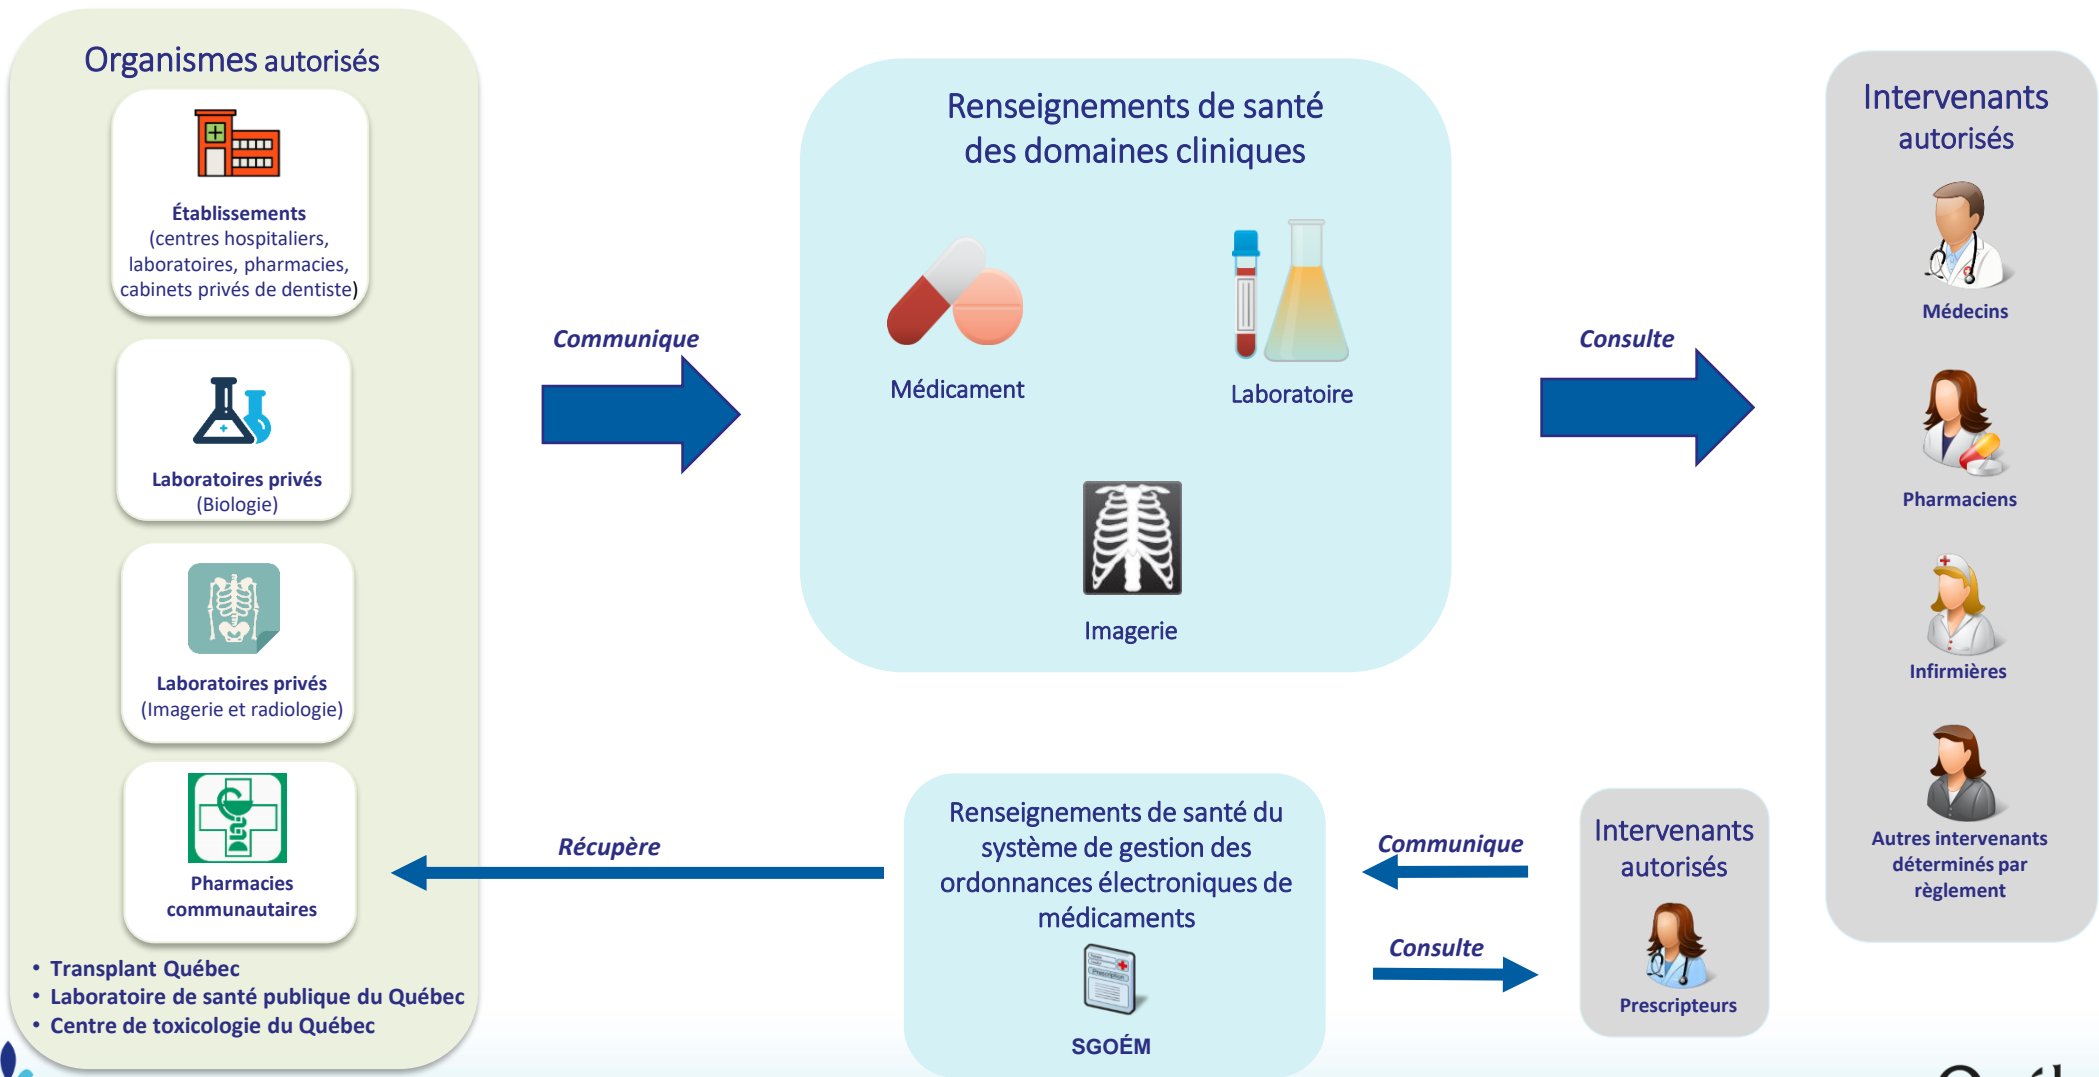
Organismes autorisés

Établissements (centres hospitaliers, laboratoires, pharmacies, cabinets privés de dentiste)

Laboratoires privés (Biologie)

Laboratoires privés (Imagerie et radiologie)

Pharmacies communautaires

• Transplant Québec
• Laboratoire de santé publique du Québec
• Centre de toxicologie du Québec

Communique

Renseignements de santé des domaines cliniques

Médicament

Laboratoire

Imagerie

Consulte

Intervenants autorisés

Médecins

Pharmaciens

Infirmières

Autres intervenants déterminés par règlement

Récupère

Renseignements de santé du système de gestion des ordonnances électroniques de médicaments

SGOÉM

Communique

Consulte

Intervenants autorisés

Prescripteurs